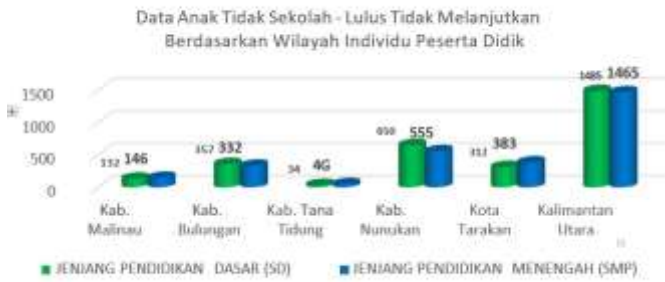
Data Anak Tidak Sekolah - Lulus Tidak Melanjutkan
Berdasarkan Wilayah Individu Peserta Didik

1500
1000
500
0

112 146
357 332
34 46
650 555
312 383
1485 1465

Kab. Malinau
Kab. Bulungan
Kab. Tana Tidung
Kab. Nunukan
Kota Tarakan
Kalimantan Utara

JENJANG PENDIDIKAN DASAR (SD)
JENJANG PENDIDIKAN MENENGAH (SMP)